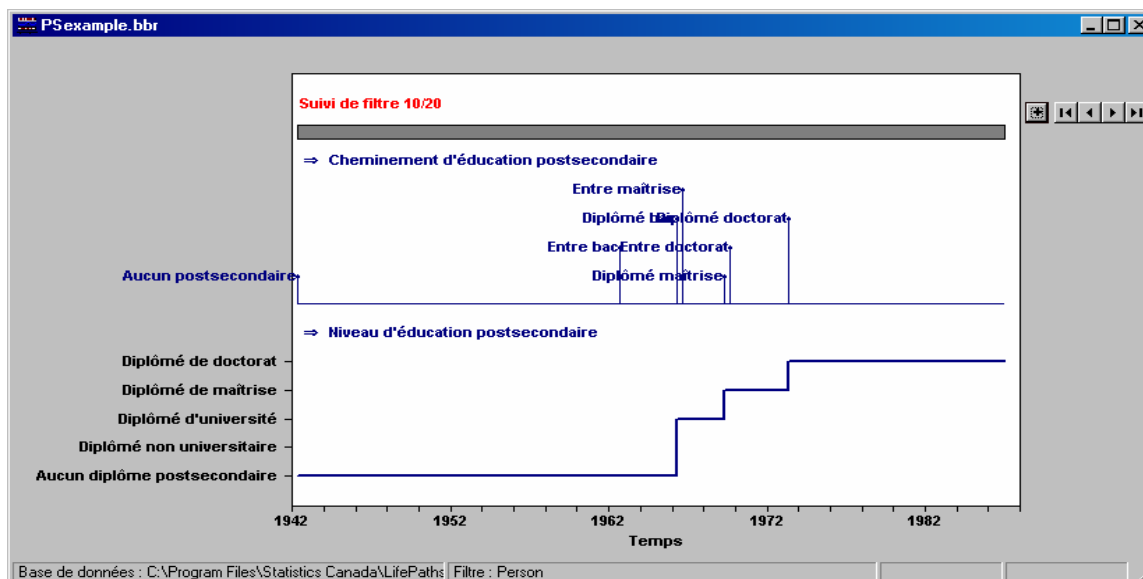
PSexample.bbr

Suivi de filtre 10/20

⇒ Cheminement d'éducation postsecondaire

Entre maîtrise

Diplômé bac Diplômé doctorat

Entre bac Entre doctorat

Aucun postsecondaire

Diplômé maîtrise

⇒ Niveau d'éducation postsecondaire

Diplômé de doctorat

Diplômé de maîtrise

Diplômé d'université

Diplômé non universitaire

Aucun diplôme postsecondaire

1942 1952 1962 1972 1982

Temps

Base de données : C:\Program Files\Statistics Canada\LifePaths | Filtre : Person